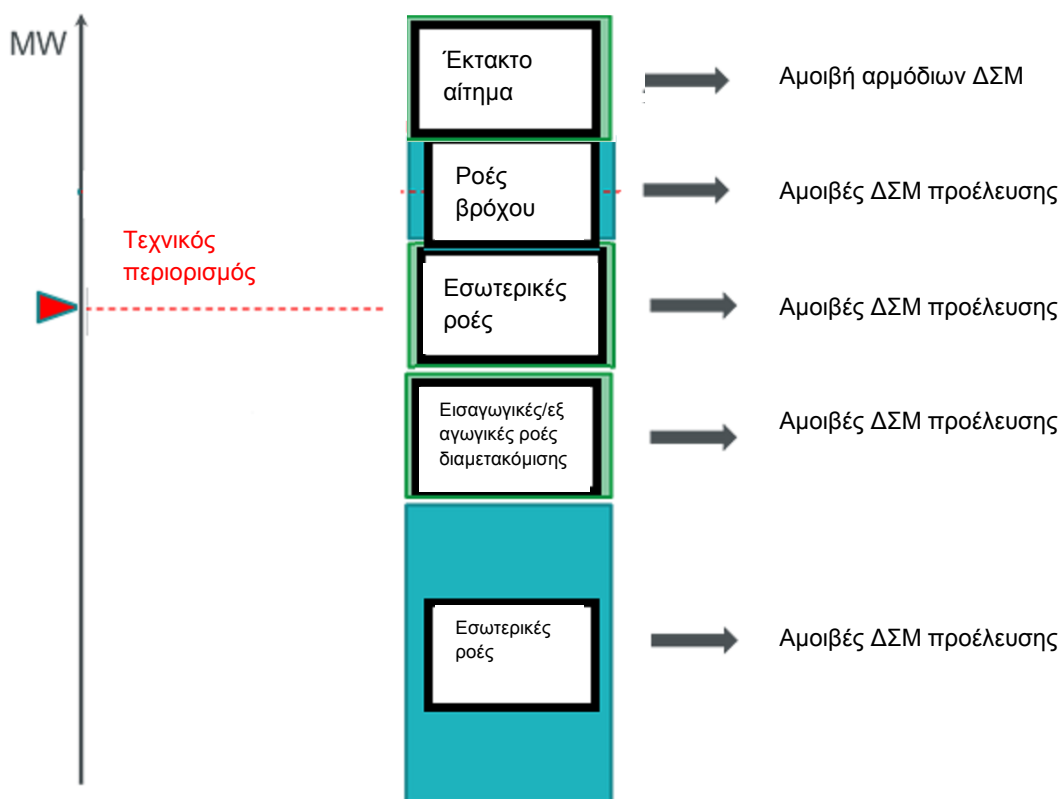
MW

Τεχνικός περιορισμός

Έκτακτο αίτημα

Αμοιβή αρμόδιων ΔΣΜ

Ροές βρόχου

Αμοιβές ΔΣΜ προέλευσης

Εσωτερικές ροές

Αμοιβές ΔΣΜ προέλευσης

Εισαγωγικές/εξ αγωγικές ροές διαμετακόμισης

Αμοιβές ΔΣΜ προέλευσης

Εσωτερικές ροές

Αμοιβές ΔΣΜ προέλευσης